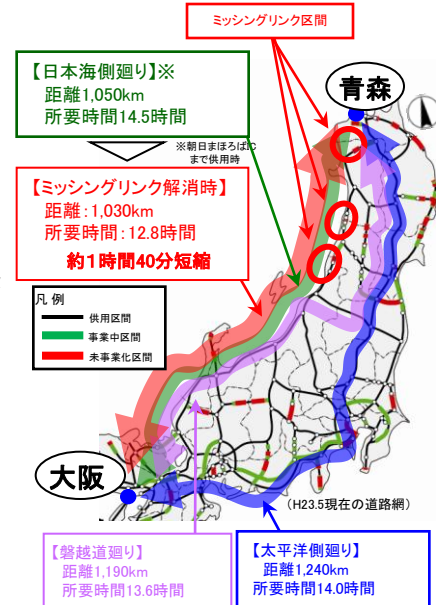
ミッシングリンク区間

【日本海側廻り】※
距離1,050km
所要時間14.5時間

※朝日まほろばIC まで供用時

青森

【ミッシングリンク解消時】
距離：1,030km
所要時間：12.8時間
約1時間40分短縮

凡 例
供用区間
事業中区間
未事業化区間

大阪

(H23.5現在の道路網)

【磐越道廻り】
距離1,190km
所要時間13.6時間

【太平洋側廻り】
距離1,240km
所要時間14.0時間